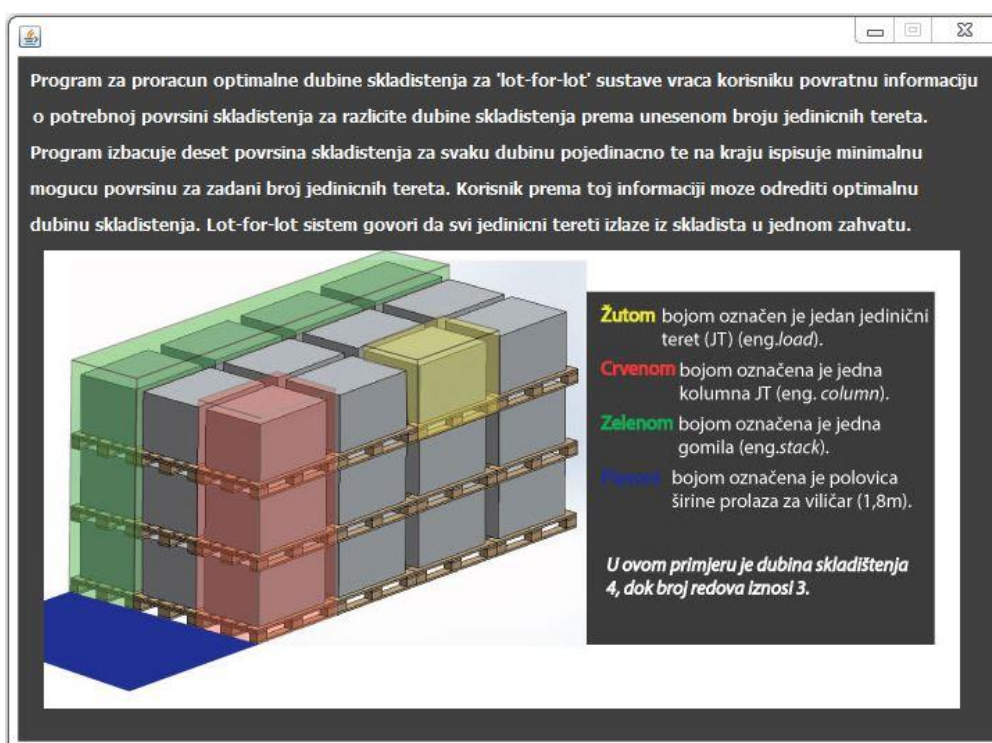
Program za proracun optimalne dubine skladistenja za 'lot-for-lot' sustave vraca korisniku povratnu informaciju o potrebnoj povrsini skladistenja za razlicite dubine skladistenja prema unesenom broju jedinicnih tereta. Program izbacuje deset povrsina skladistenja za svaku dubinu pojedinacno te na kraju ispisuje minimalnu mogucu povrsinu za zadani broj jedinicnih tereta. Korisnik prema toj informaciji moze odrediti optimalnu dubinu skladistenja. Lot-for-lot sistem govori da svi jedinicni tereti izlaze iz skladista u jednom zahvatu.

Žutom bojom označen je jedan jedinični teret (JT) (eng.load).

Crvenom bojom označena je jedna kolumna JT (eng. column).

Zelenom bojom označena je jedna gomila (eng.stack).

Plavom bojom označena je polovica širine prolaza za viličar (1,8m).

U ovom primjeru je dubina skladištenja 4, dok broj redova iznosi 3.